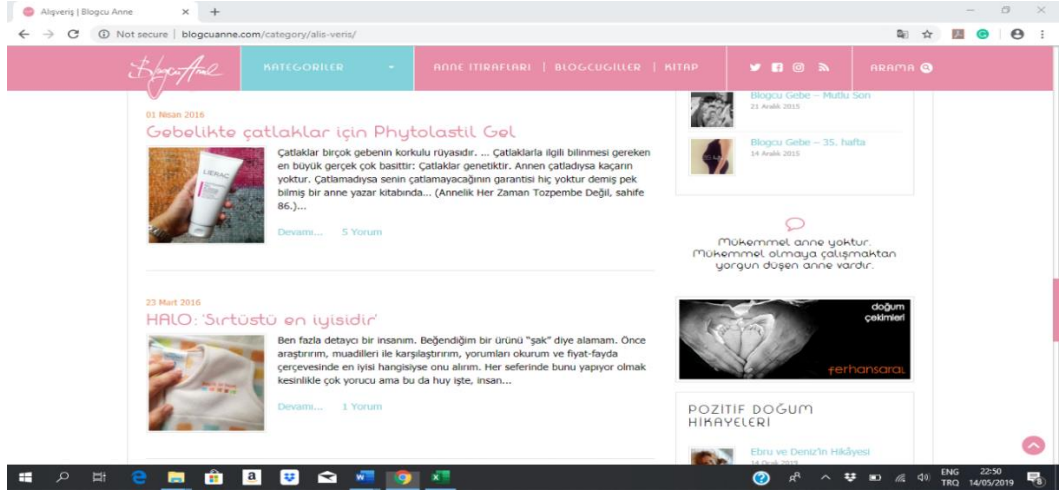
Alışveriş | Blogcu Anne

Not secure | blogcuanne.com/category/alis-veris/

BlogcuAnne

KATEGORİLER

ANNE İTİRAFLARI | BLOGCUGİLLER | KİTAP

ARAMA

01 Nisan 2016

Gebelikte çatlaklar için Phytolastil Gel

Çatlaklar birçok gebenin korkulu rüyasıdır. ... Çatlaklarla ilgili bilinmesi gereken en büyük gerçek çok basittir: Çatlaklar genetiktir. Annen çatladıysa kaçarın yoktur. Çatlamadıysa senin çatlamayacağının garantisi hiç yoktur demiş pek bilmiş bir anne yazar kitabında... (Annelik Her Zaman Tozpembe Değil, sahife 86.)...

Devamı... 5 Yorum

23 Mart 2016

HALO: 'Sırtüstü en iyisidir'

Ben fazla detaycı bir insanım. Beğendiğim bir ürünü "şak" diye alamam. Önce araştırırım, muadilleri ile karşılaştırırım, yorumları okurum ve fiyat-fayda çerçevesinde en iyisi hangisiyse onu alırım. Her seferinde bunu yapıyor olmak kesinlikle çok yorucu ama bu da huy işte, insan...

Devamı... 1 Yorum

Blogcu Gebe – Mutlu Son
21 Aralık 2015

Blogcu Gebe – 35. hafta
14 Aralık 2015

Mükemmel anne yoktur. Mükemmel olmaya çalışmaktan yorgun düşen anne vardır.

doğum çekimleri

ferhansaral

POZİTİF DOĞUM HİKAYELERİ

Ebru ve Deniz'in Hikâyesi

ENG TRQ 22:50 14/05/2019